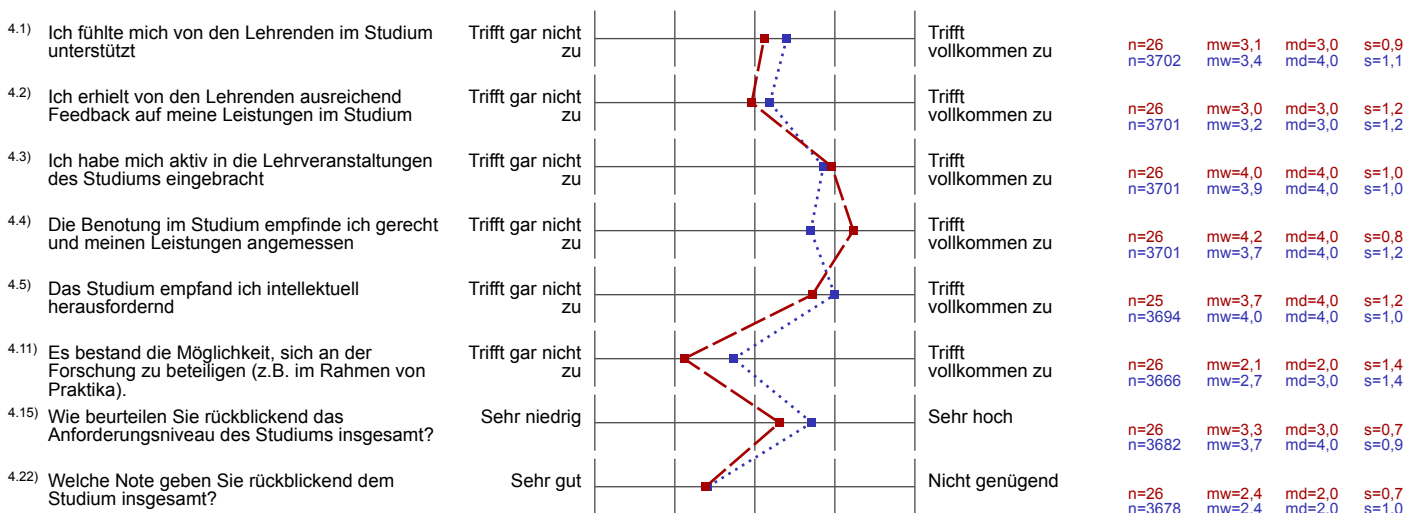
4.1) Ich fühlte mich von den Lehrenden im Studium unterstützt

Trifft gar nicht zu

Trifft vollkommen zu

n=26 mw=3,1 md=3,0 s=0,9
n=3702 mw=3,4 md=4,0 s=1,1

4.2) Ich erhielt von den Lehrenden ausreichend Feedback auf meine Leistungen im Studium

Trifft gar nicht zu

Trifft vollkommen zu

n=26 mw=3,0 md=3,0 s=1,2
n=3701 mw=3,2 md=3,0 s=1,2

4.3) Ich habe mich aktiv in die Lehrveranstaltungen des Studiums eingebracht

Trifft gar nicht zu

Trifft vollkommen zu

n=26 mw=4,0 md=4,0 s=1,0
n=3701 mw=3,9 md=4,0 s=1,0

4.4) Die Benotung im Studium empfinde ich gerecht und meinen Leistungen angemessen

Trifft gar nicht zu

Trifft vollkommen zu

n=26 mw=4,2 md=4,0 s=0,8
n=3701 mw=3,7 md=4,0 s=1,2

4.5) Das Studium empfand ich intellektuell herausfordernd

Trifft gar nicht zu

Trifft vollkommen zu

n=25 mw=3,7 md=4,0 s=1,2
n=3694 mw=4,0 md=4,0 s=1,0

4.11) Es bestand die Möglichkeit, sich an der Forschung zu beteiligen (z.B. im Rahmen von Praktika).

Trifft gar nicht zu

Trifft vollkommen zu

n=26 mw=2,1 md=2,0 s=1,4
n=3666 mw=2,7 md=3,0 s=1,4

4.15) Wie beurteilen Sie rückblickend das Anforderungsniveau des Studiums insgesamt?

Sehr niedrig

Sehr hoch

n=26 mw=3,3 md=3,0 s=0,7
n=3682 mw=3,7 md=4,0 s=0,9

4.22) Welche Note geben Sie rückblickend dem Studium insgesamt?

Sehr gut

Nicht genügend

n=26 mw=2,4 md=2,0 s=0,7
n=3678 mw=2,4 md=2,0 s=1,0